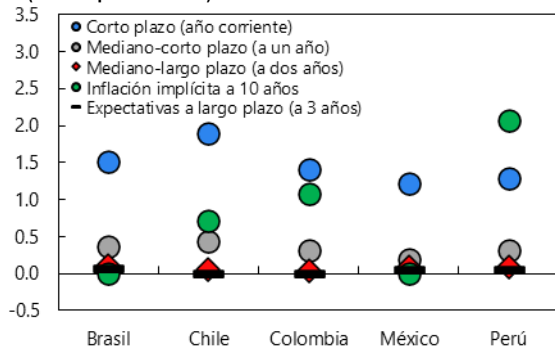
3.5
3.0
2.5
2.0
1.5
1.0
0.5
0.0
-0.5

Corto plazo (año corriente)
Mediano-corto plazo (a un año)
Mediano-largo plazo (a dos años)
Inflación implícita a 10 años
Expectativas a largo plazo (a 3 años)

Brasil
Chile
Colombia
México
Perú